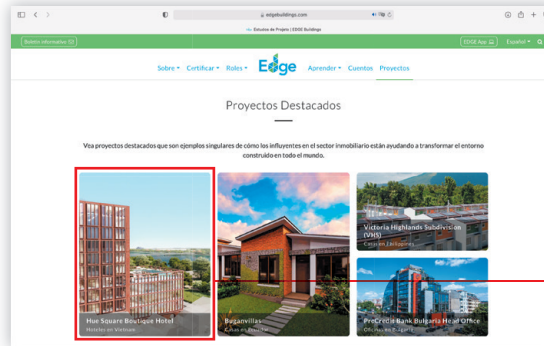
edgebuildings.com

Estudios de Projeto | EDGE Buildings

Boletín informativo

EDGE App

Español

Sobre ▾ Certificar ▾ Roles ▾ Edge Aprender ▾ Cuentos Proyectos

Proyectos Destacados

Vea proyectos destacados que son ejemplos singulares de cómo los influyentes en el sector inmobiliario están ayudando a transformar el entorno construido en todo el mundo.

Hue Square Boutique Hotel
Hoteles en Vietnam

Buganvillas
Casas en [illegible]

Victoria Highlands Subdivision (VHS)
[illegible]

ProCredit Bank Bulgaria Head Office
Oficinas en Bulgaria